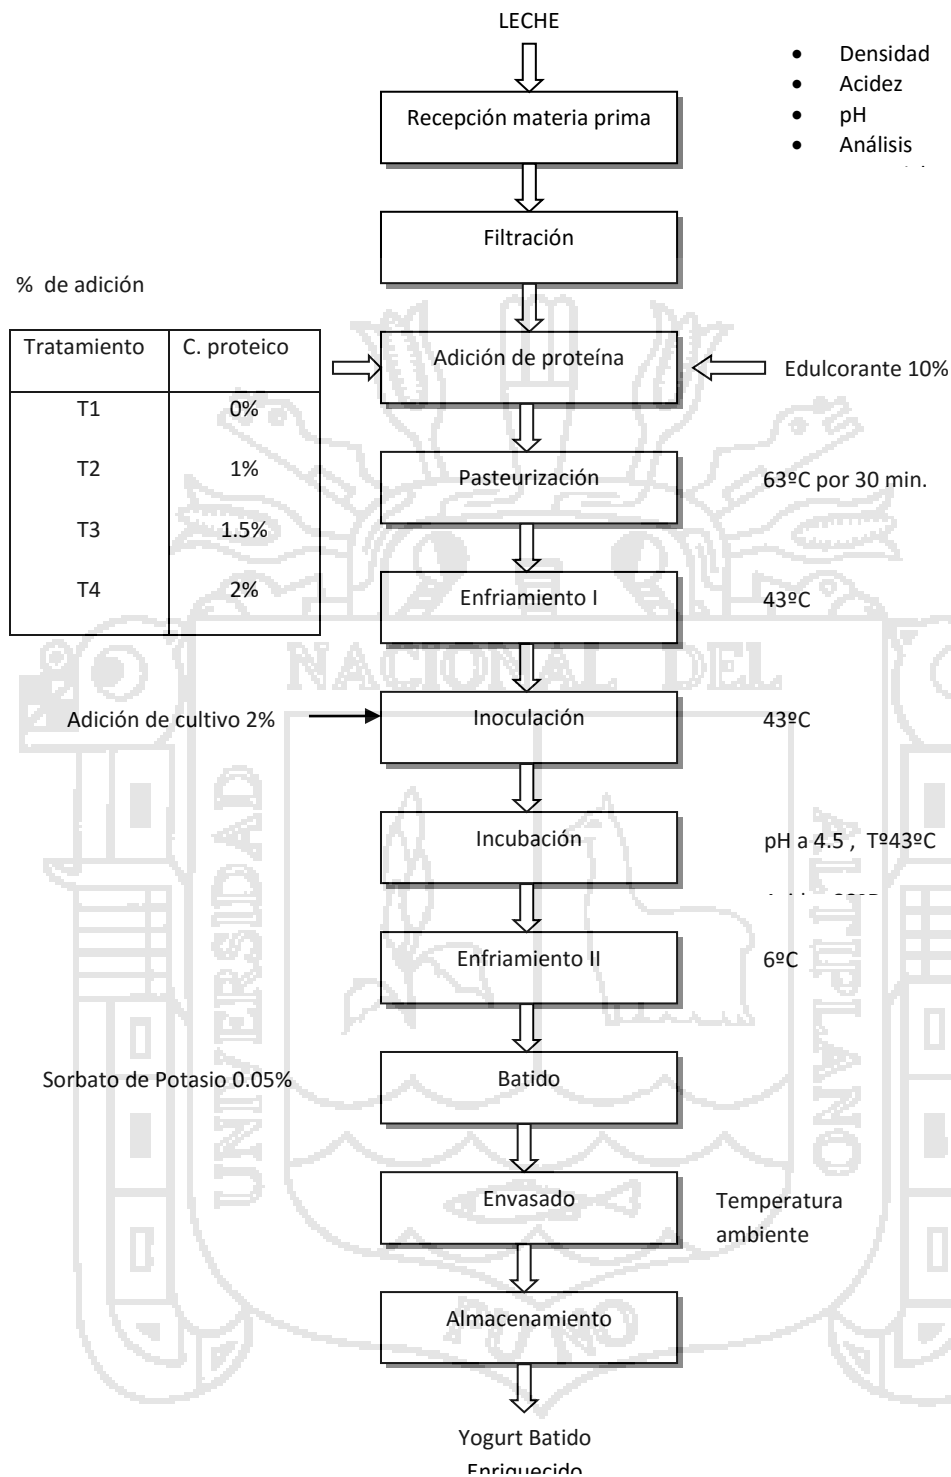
LECHE

- Densidad
- Acidez
- pH
- Análisis
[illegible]

Recepción materia prima

Filtración

% de adición

| Tratamiento | C. proteico |
|---|---|
| T1 | 0% |
| T2 | 1% |
| T3 | 1.5% |
| T4 | 2% |

Adición de proteína

Edulcorante 10%

Pasteurización

63ºC por 30 min.

Enfriamiento I

43ºC

Adición de cultivo 2%

Inoculación

43ºC

Incubación

pH a 4.5 , Tº43ºC

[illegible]

Enfriamiento II

6ºC

Sorbato de Potasio 0.05%

Batido

Envasado

Temperatura ambiente

Almacenamiento

Yogurt Batido
Enriquecido